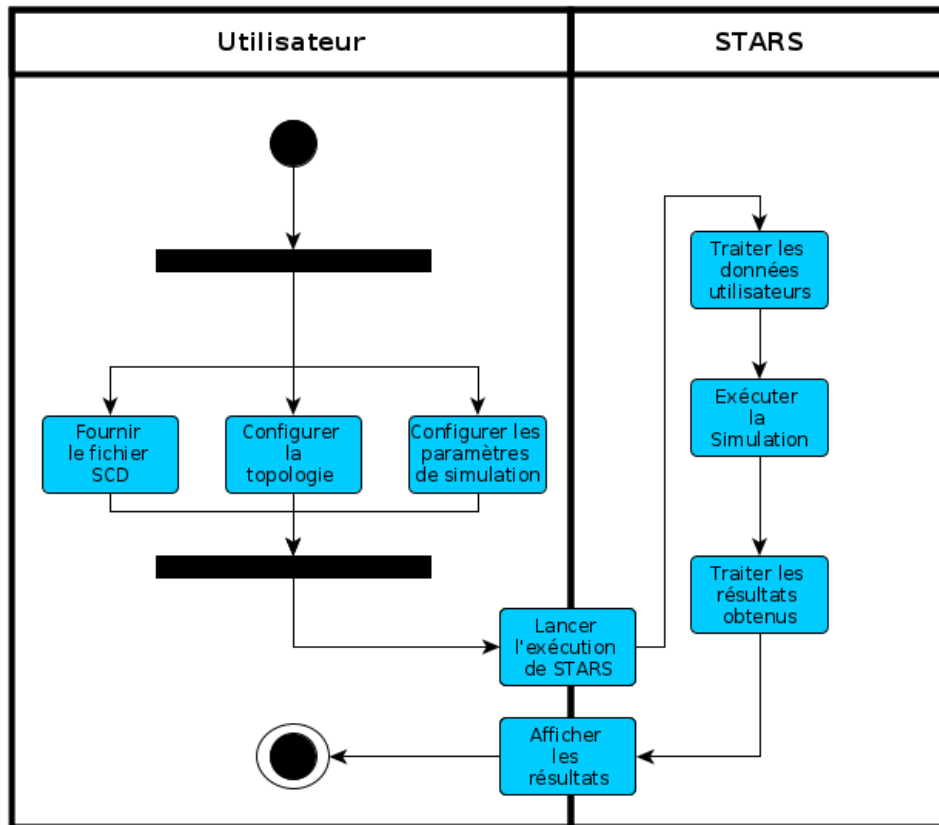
Utilisateur

STARS

Traiter les données utilisateurs

Fournir le fichier SCD

Configurer la topologie

Configurer les paramètres de simulation

Exécuter la Simulation

Traiter les résultats obtenus

Lancer l'exécution de STARS

Afficher les résultats